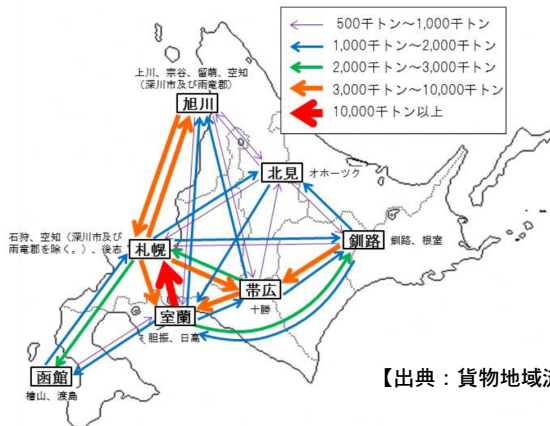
500千トン～1,000千トン
1,000千トン～2,000千トン
2,000千トン～3,000千トン
3,000千トン～10,000千トン
10,000千トン以上

上川、宗谷、留萌、空知
（深川市及び雨竜郡）
旭川
北見
オホーツク
石狩、空知（深川市及び雨竜郡を除く。）、後志
札幌
釧路
釧路、根室
帯広
十勝
室蘭
胆振、日高
函館
檜山、渡島

【出典：貨物地域流